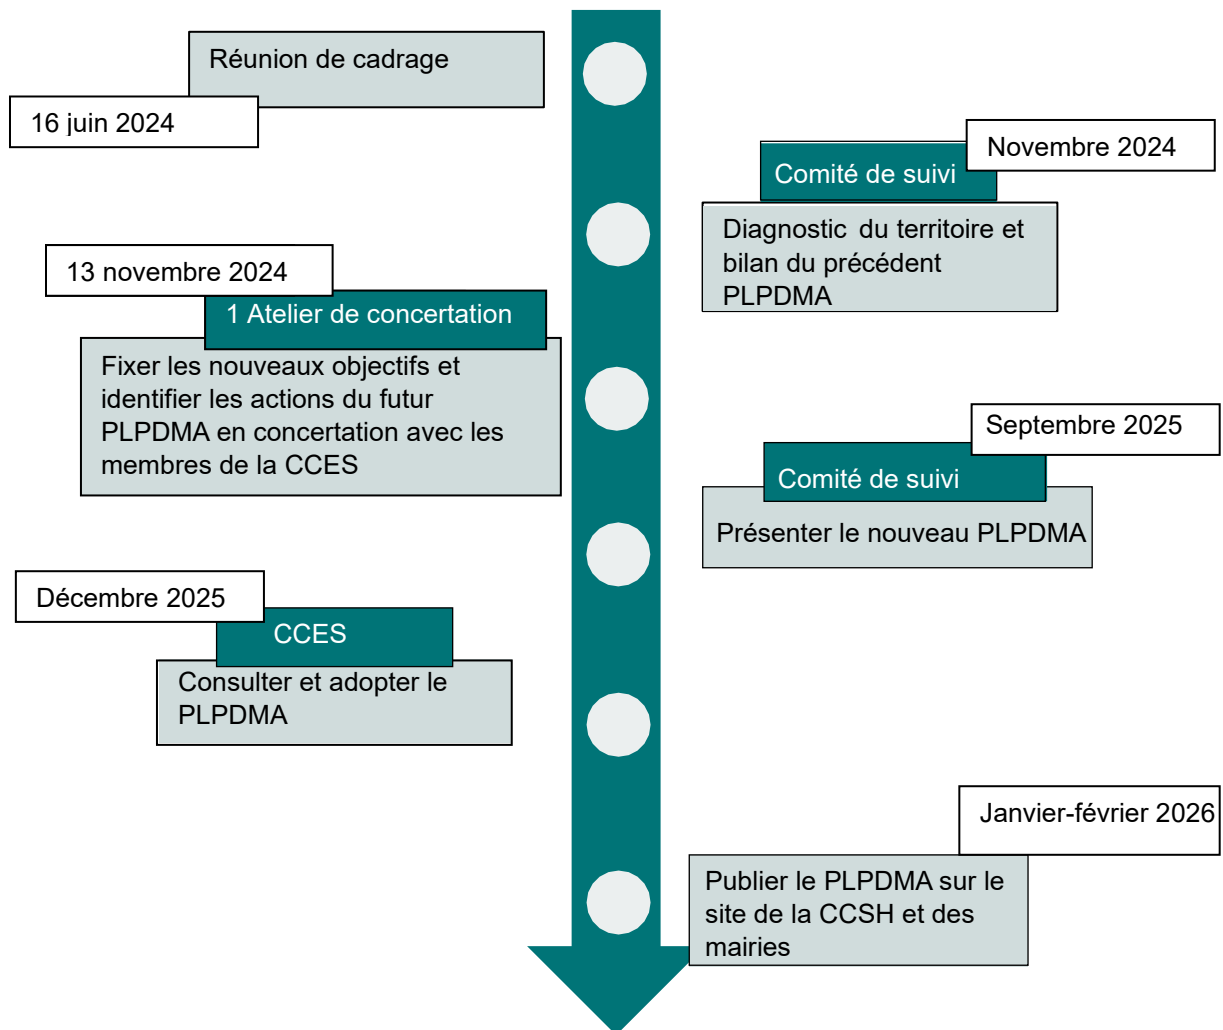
Réunion de cadrage

16 juin 2024

Novembre 2024

Comité de suivi

Diagnostic du territoire et bilan du précédent PLPDMA

13 novembre 2024

1 Atelier de concertation

Fixer les nouveaux objectifs et identifier les actions du futur PLPDMA en concertation avec les membres de la CCES

Septembre 2025

Comité de suivi

Présenter le nouveau PLPDMA

Décembre 2025

CCES

Consulter et adopter le PLPDMA

Janvier-février 2026

Publier le PLPDMA sur le site de la CCSH et des mairies